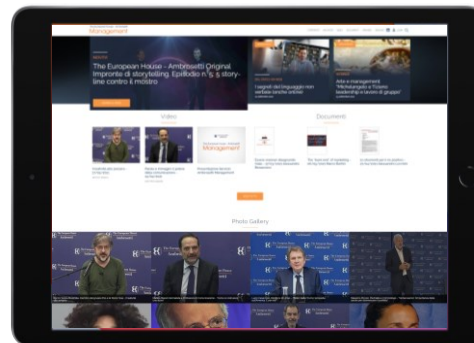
Management

The European House – Ambrosetti Original Impronte di storytelling. Epifodio n° 5 5: storyline contro il mostro

I segreti del linguaggio non verbale tra le ombre

Arte e management "Michelangelo e Tiziano: leadership e lavoro di gruppo"

Video

Documenti

Photo Gallery